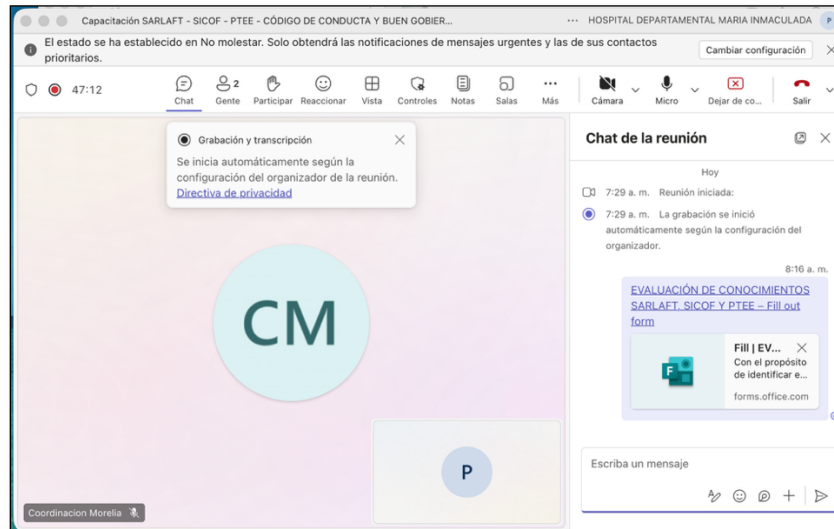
Capacitación SARLAFT - SICOF - PTEE - CÓDIGO DE CONDUCTA Y BUEN GOBIER... ··· HOSPITAL DEPARTAMENTAL MARIA INMACULADA

El estado se ha establecido en No molestar. Solo obtendrá las notificaciones de mensajes urgentes y las de sus contactos prioritarios.

Cambiar configuración

47:12

Chat

2

Gente

Participar

Reaccionar

Vista

Controles

Notas

Salas

Más

Cámara

Micro

Dejar de co...

Salir

Grabación y transcripción

Se inicia automáticamente según la configuración del organizador de la reunión.

Directiva de privacidad

CM

P

Coordinacion Morelia

Chat de la reunión

Hoy

7:29 a. m. Reunión iniciada:

7:29 a. m. La grabación se inició automáticamente según la configuración del organizador.

8:16 a. m.

EVALUACIÓN DE CONOCIMIENTOS SARLAFT, SICOF Y PTEE – Fill out form

Fill | EV...

Con el propósito de identificar e...

forms.office.com

Escriba un mensaje